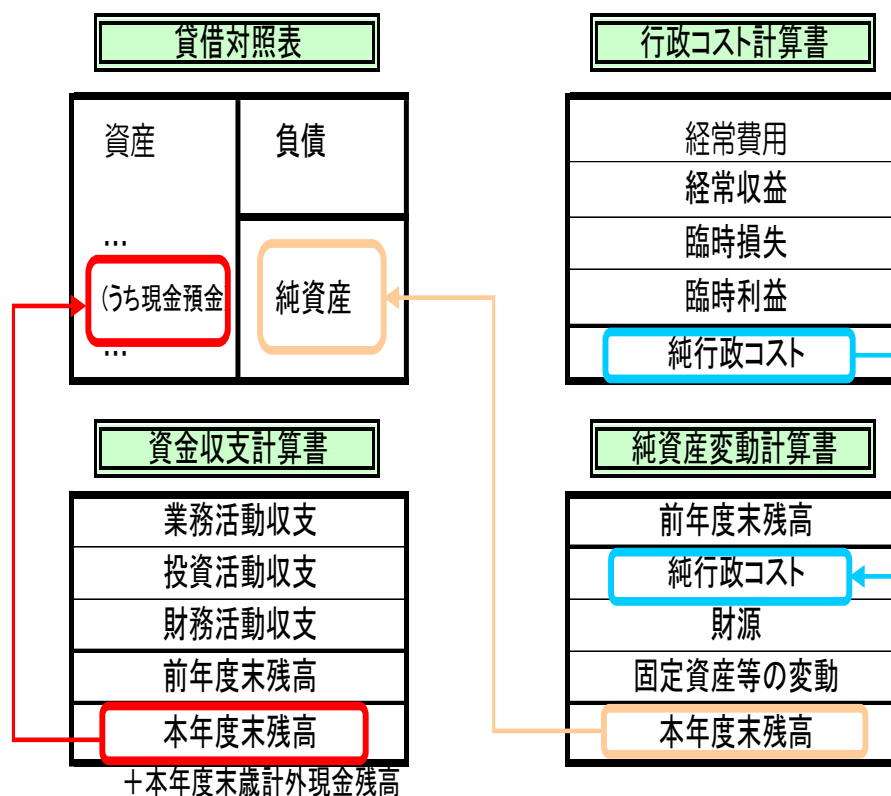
貸借対照表

| 資産 | 負債 |
|---|---|
| … (うち現金預金 … | 純資産 |

行政コスト計算書

| 経常費用 |
|---|
| 経常収益 |
| 臨時損失 |
| 臨時利益 |
| 純行政コスト |

資金収支計算書

| 業務活動収支 |
|---|
| 投資活動収支 |
| 財務活動収支 |
| 前年度末残高 |
| 本年度末残高 |

＋本年度末歳計外現金残高

純資産変動計算書

| 前年度末残高 |
|---|
| 純行政コスト |
| 財源 |
| 固定資産等の変動 |
| 本年度末残高 |